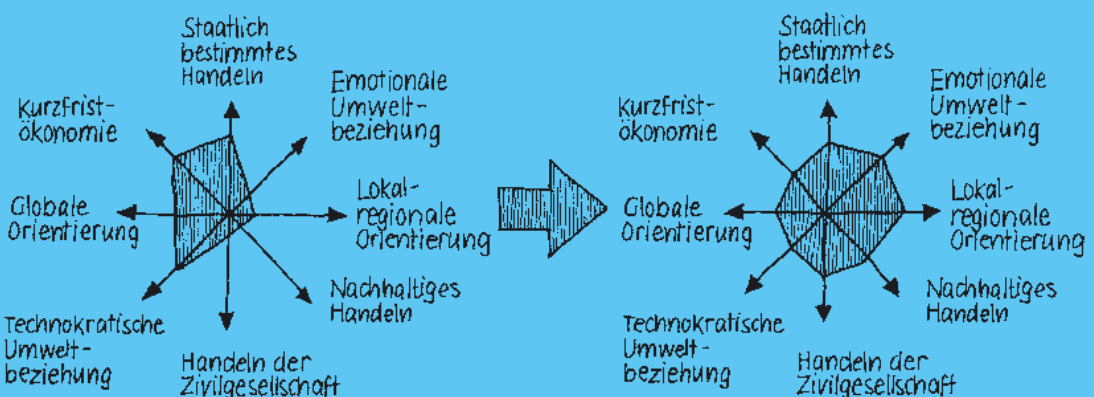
Staatlich bestimmtes Handeln

Emotionale Umweltbeziehung

Kurzfristökonomie

Globale Orientierung

Lokalregionale Orientierung

Nachhaltiges Handeln

Technokratische Umweltbeziehung

Handeln der Zivilgesellschaft

Staatlich bestimmtes Handeln

Emotionale Umweltbeziehung

Kurzfristökonomie

Globale Orientierung

Lokalregionale Orientierung

Nachhaltiges Handeln

Technokratische Umweltbeziehung

Handeln der Zivilgesellschaft